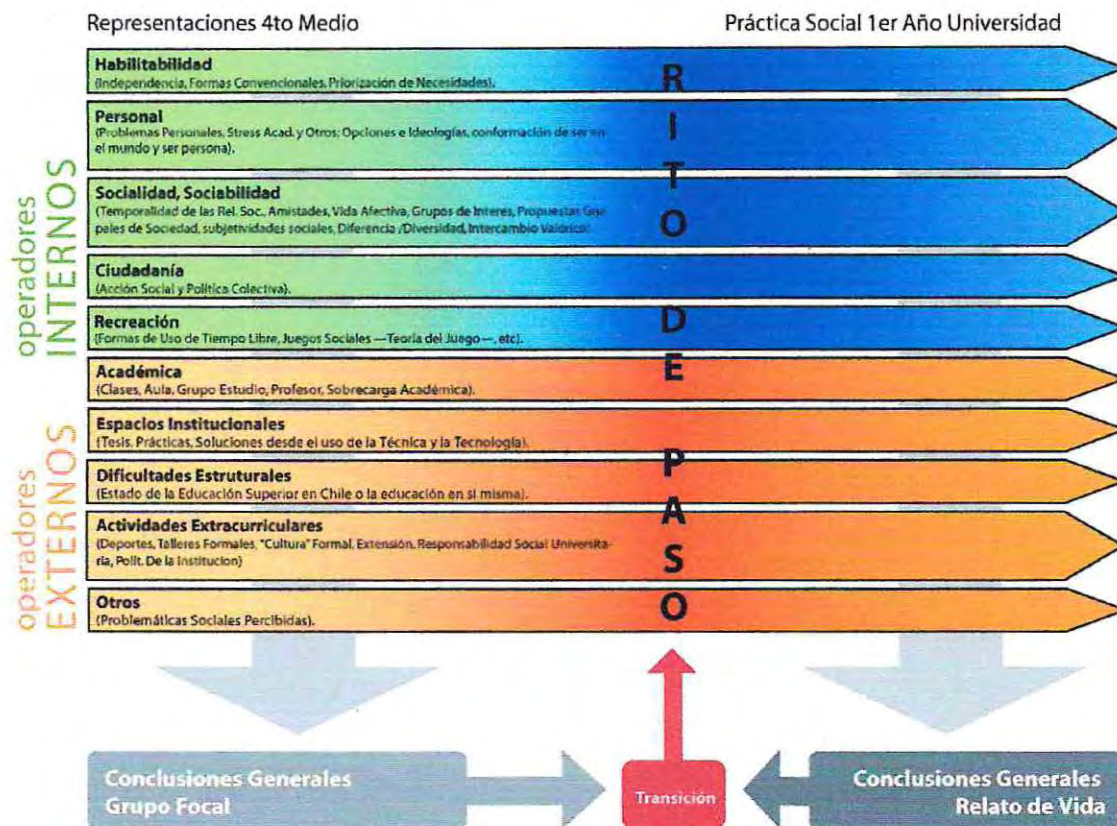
Representaciones 4to Medio

Práctica Social 1er Año Universidad

operadores INTERNOS

Habilitabilidad
(Independencia, Formas Convencionales, Priorización de Necesidades).

Personal
(Problemas Personales, Stress Acad. y Otros; Opciones e Ideologías, conformación de ser en el mundo y ser persona).

Socialidad, Sociabilidad
(Temporalidad de las Rel. Soc., Amistades, Vida Afectiva, Grupos de Interes, Propuestas Grupales de Sociedad, subjetividades sociales, Diferencia /Diversidad, Intercambio Valórico).

Ciudadanía
(Acción Social y Política Colectiva).

Recreación
(Formas de Uso de Tiempo Libre, Juegos Sociales —Teoría del Juego—, etc).

operadores EXTERNOS

Académica
(Clases, Aula, Grupo Estudio, Profesor, Sobrecarga Académica).

Espacios Institucionales
(Tesis, Prácticas, Soluciones desde el uso de la Técnica y la Tecnología).

Dificultades Estruturales
(Estado de la Educación Superior en Chile o la educación en si misma).

Actividades Extracurriculares
(Deportes, Talleres Formales, "Cultura" Formal, Extensión, Responsabilidad Social Universitaria, Polít. De la Institucion)

Otros
(Problemáticas Sociales Percibidas).

R I T O D E P A S O

Conclusiones Generales Grupo Focal

Transición

Conclusiones Generales Relato de Vida